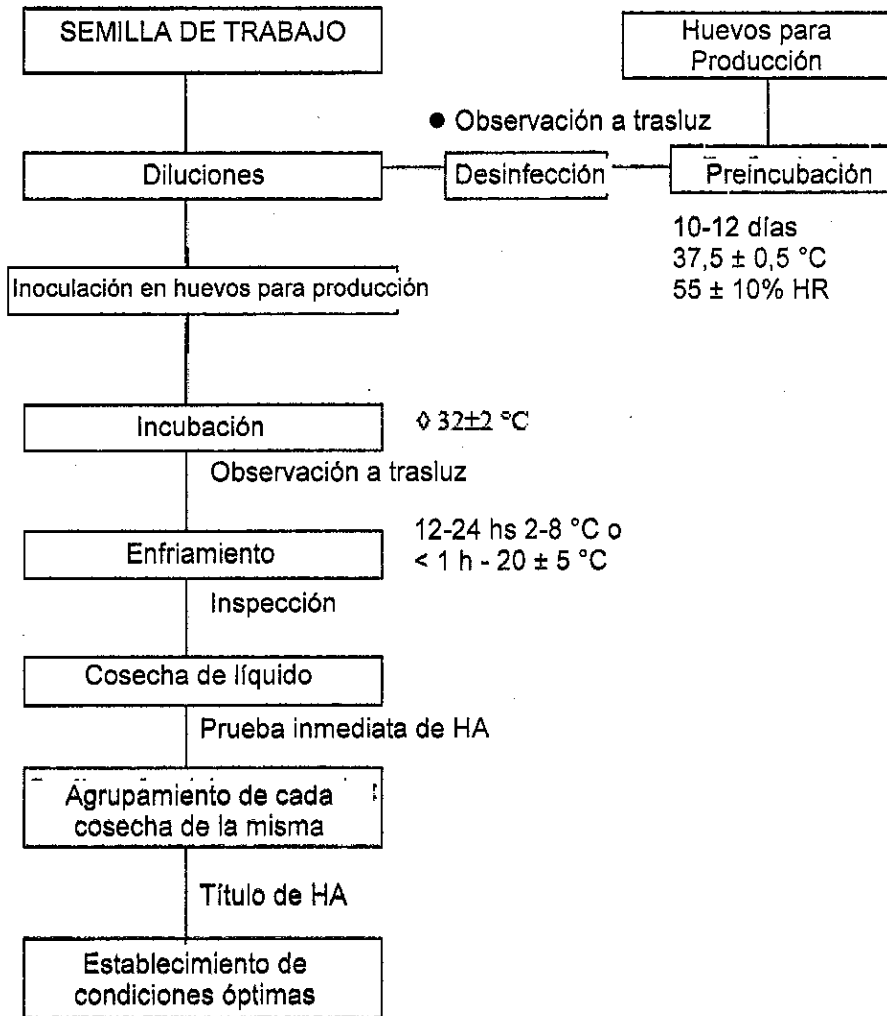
SEMILLA DE TRABAJO

Huevos para Producción

● Observación a trasluz

Diluciones

Desinfección

Preincubación

10-12 días
37,5 ± 0,5 °C
55 ± 10% HR

Inoculación en huevos para producción

Incubación

◊ 32$\pm$2 °C

Observación a trasluz

Enfriamiento

12-24 hs 2-8 °C o
< 1 h - 20 ± 5 °C

Inspección

Cosecha de líquido

Prueba inmediata de HA

Agrupamiento de cada cosecha de la misma

Título de HA

Establecimiento de condiciones óptimas